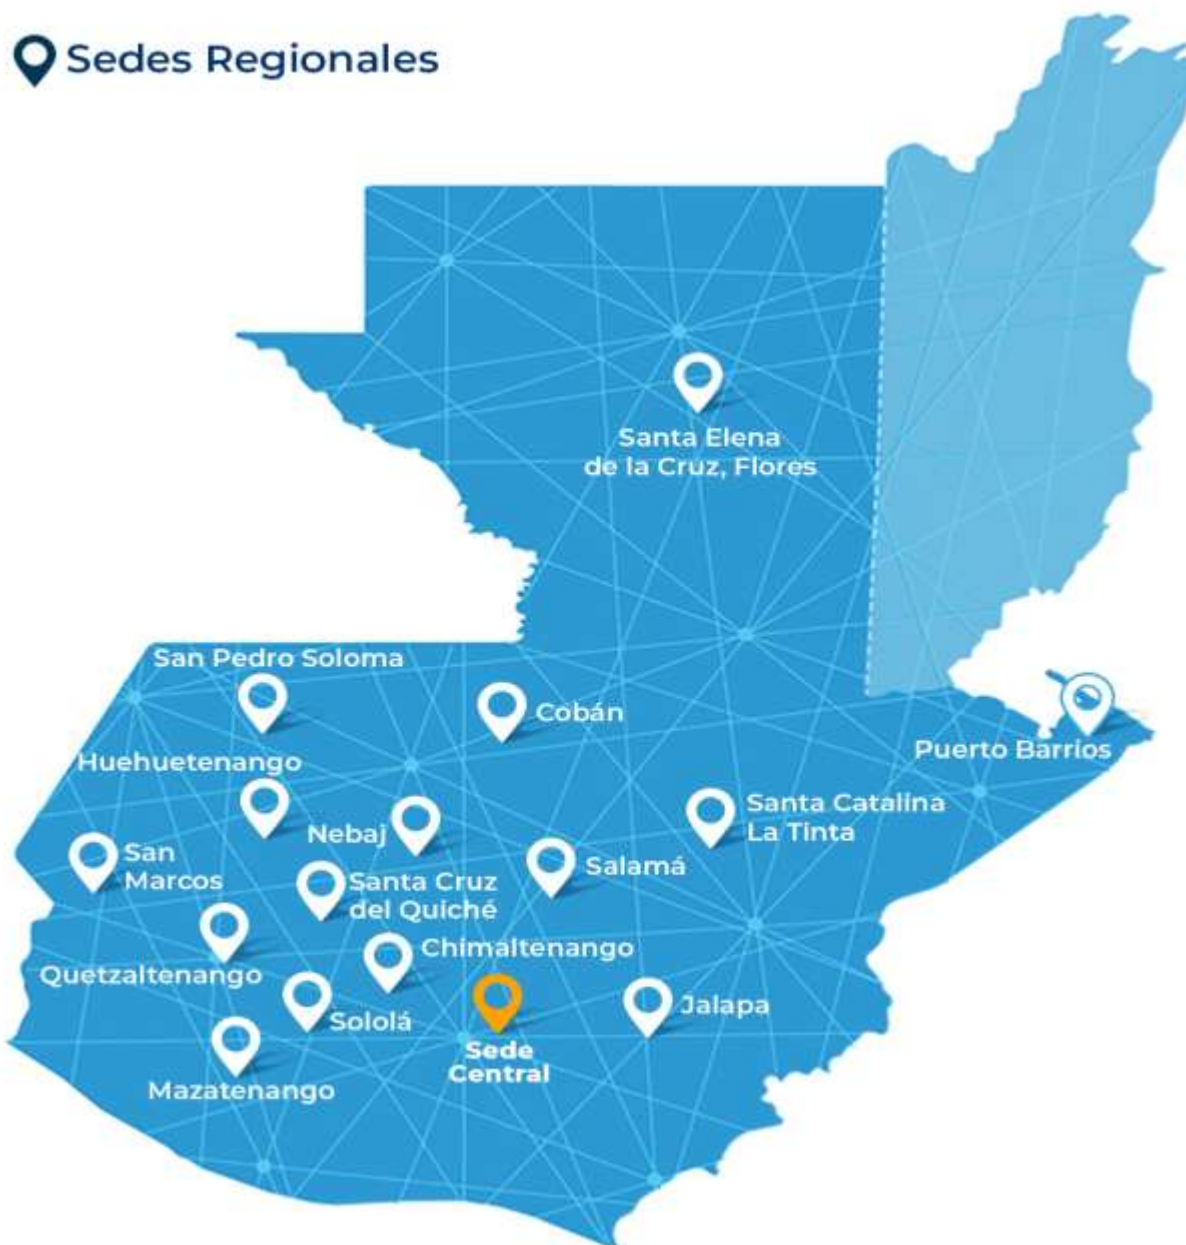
Sedes Regionales

Santa Elena de la Cruz, Flores

San Pedro Soloma

Cobán

Puerto Barrios

Huehuetenango

Santa Catalina La Tinta

Nebaj

San Marcos

Santa Cruz del Quiché

Salamá

Chimaltenango

Quetzaltenango

Sololá

Jalapa

Sede Central

Mazatenango